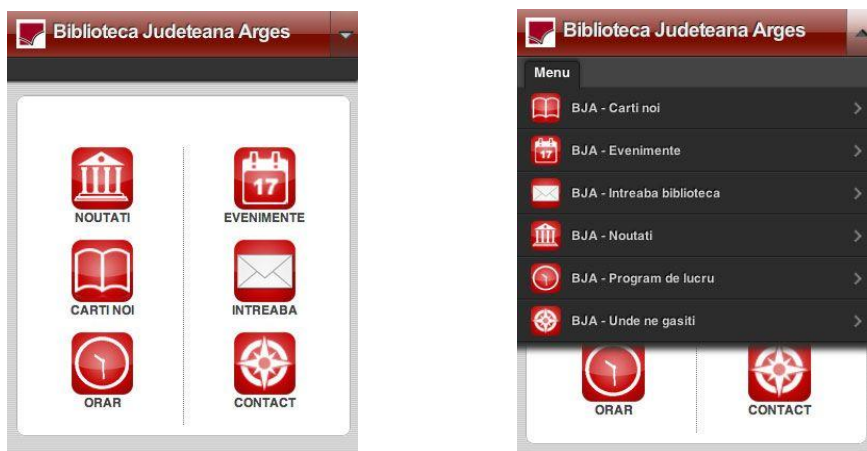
Biblioteca Judeteana Arges

17

NOUTATI

EVENIMENTE

CARTI NOI

INTREABA

ORAR

CONTACT

Biblioteca Judeteana Arges

Menu

17

BJA - Carti noi

BJA - Evenimente

BJA - Intreaba biblioteca

BJA - Noutati

BJA - Program de lucru

BJA - Unde ne gasiti

ORAR

CONTACT